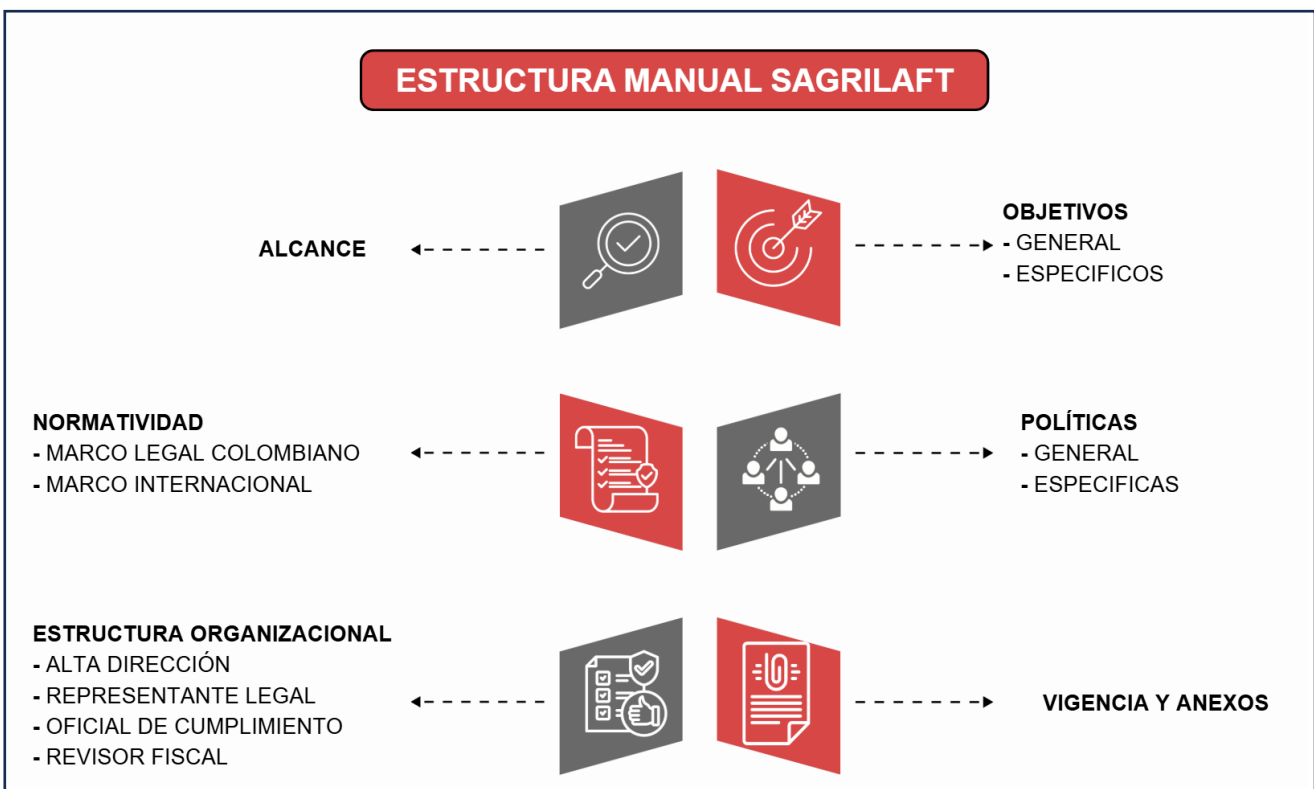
ESTRUCTURA MANUAL SAGRILAFT

ALCANCE

OBJETIVOS
- GENERAL
- ESPECIFICOS

NORMATIVIDAD
- MARCO LEGAL COLOMBIANO
- MARCO INTERNACIONAL

POLÍTICAS
- GENERAL
- ESPECIFICAS

ESTRUCTURA ORGANIZACIONAL
- ALTA DIRECCIÓN
- REPRESENTANTE LEGAL
- OFICIAL DE CUMPLIMIENTO
- REVISOR FISCAL

VIGENCIA Y ANEXOS